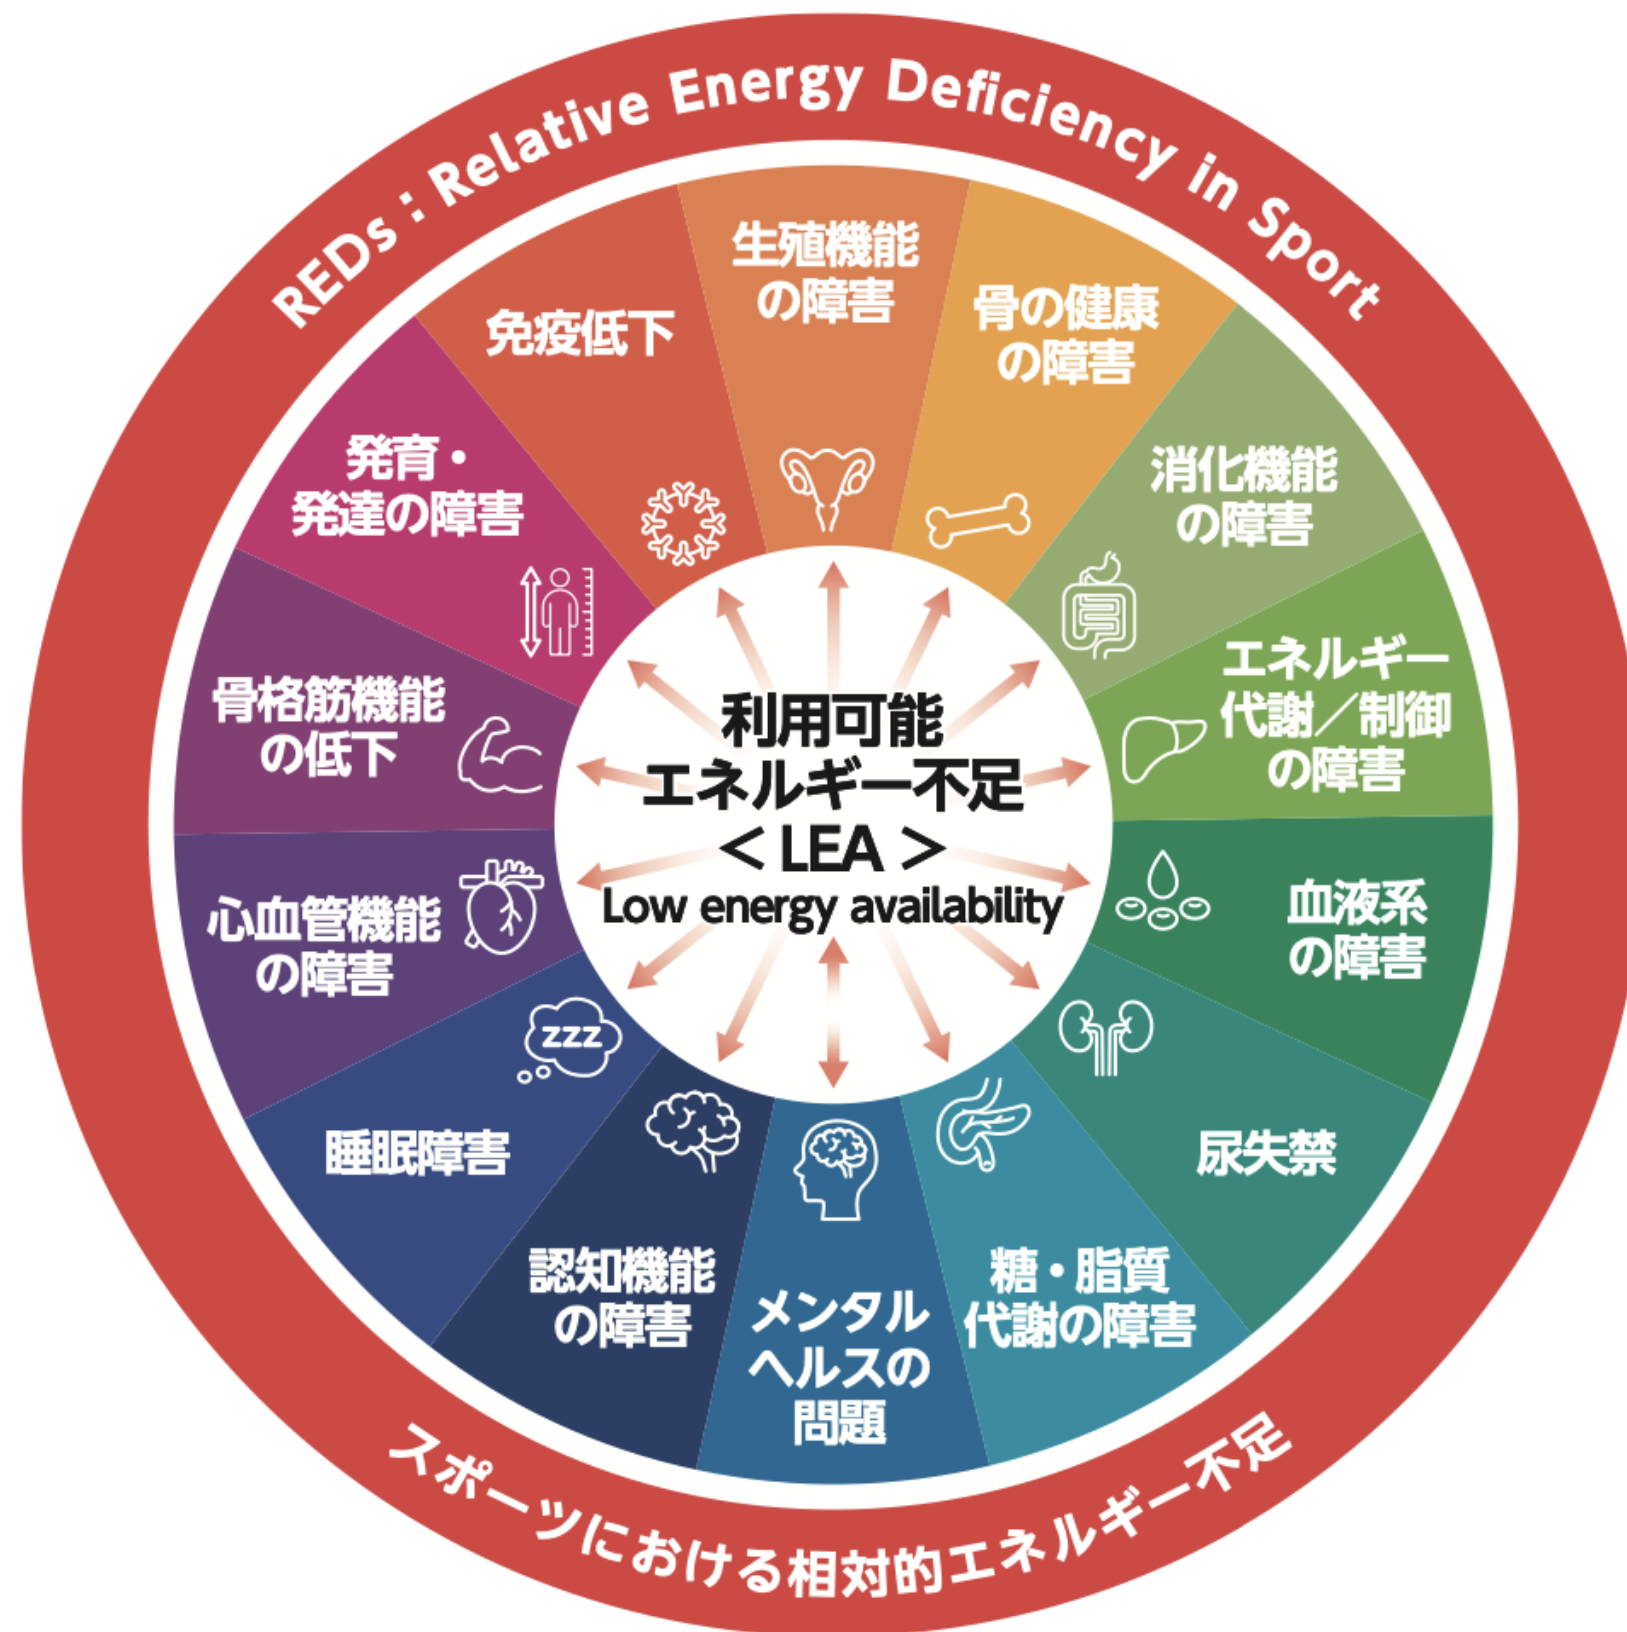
REDs : Relative Energy Deficiency in Sport

生殖機能の障害

骨の健康の障害

消化機能の障害

エネルギー代謝／制御の障害

血液系の障害

尿失禁

糖・脂質代謝の障害

メンタルヘルスの問題

認知機能の障害

睡眠障害

zzz

心血管機能の障害

骨格筋機能の低下

発育・発達の障害

免疫低下

利用可能エネルギー不足
＜LEA＞
Low energy availability

スポーツにおける相対的エネルギー不足